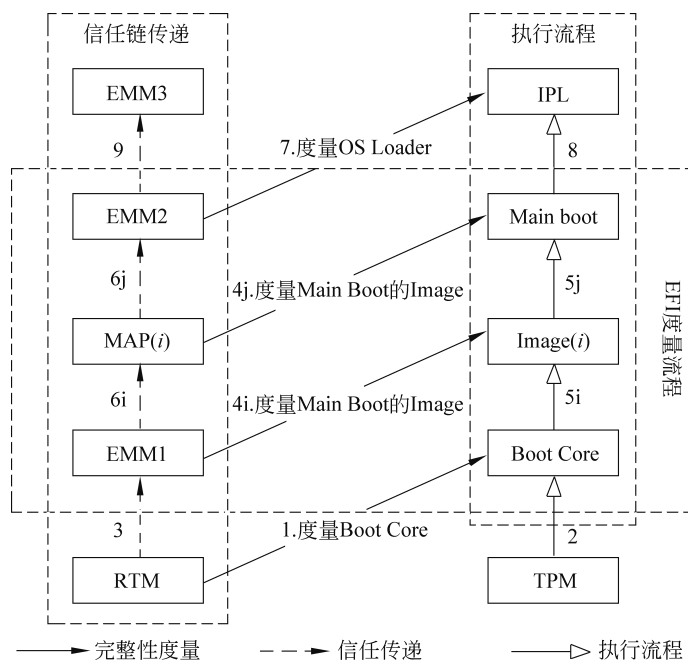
信任链传递

执行流程

EMM3

IPL

9

7.度量OS Loader

8

EMM2

Main boot

6j

4j.度量Main Boot的Image

5j

EFI度量流程

MAP($i$)

Image($i$)

6i

4i.度量Main Boot的Image

5i

EMM1

Boot Core

3

1.度量Boot Core

2

RTM

TPM

完整性度量

信任传递

执行流程